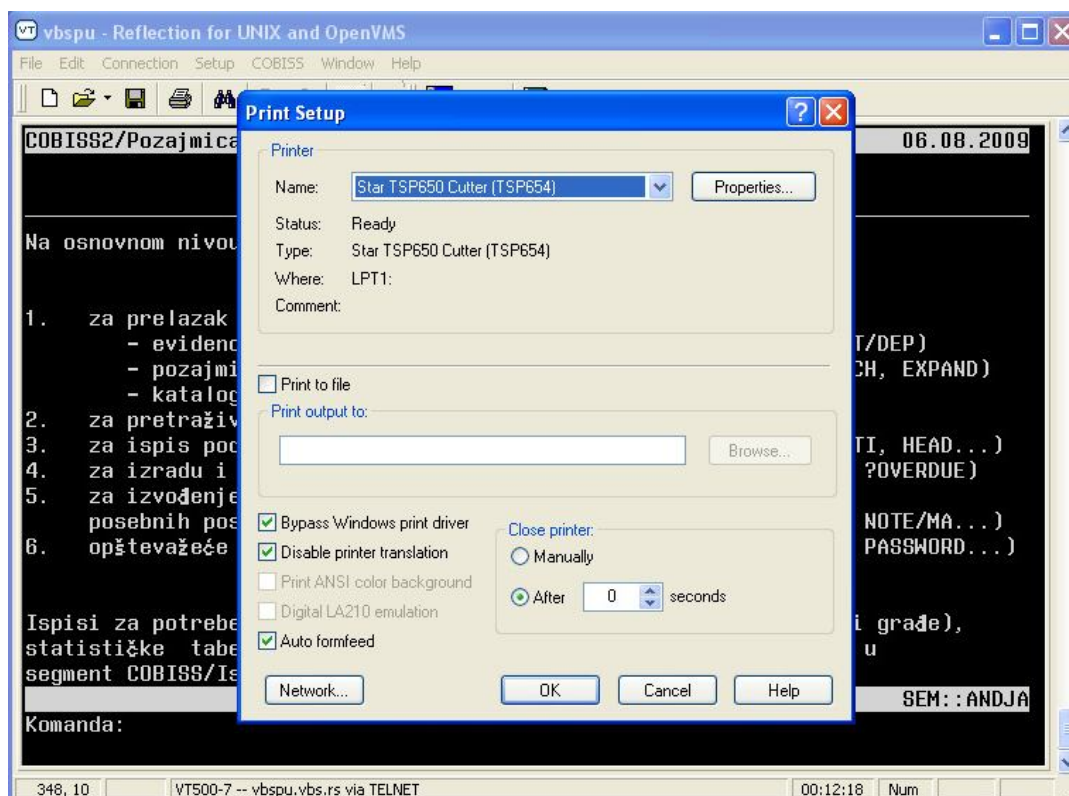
vbspu - Reflection for UNIX and OpenVMS

File Edit Connection Setup COBISS Window Help

COBISS2/Pozajmica

06.08.2009

Na osnovnom nivou

1. za prelazak
- evidenc
- pozajmi
- katalog
2. za pretraživ
3. za ispis poc
4. za izradu i
5. za izvođenje
posebnih pos
6. opštevažeće

T/DEP)
CH, EXPAND)

TI, HEAD...)
?OVERDUE)

NOTE/MA...)
PASSWORD...)

Ispisi za potrebe
statističke tabe
segment COBISS/Is

i građe),
u

SEM::ANDJA

Komanda:

Print Setup

Printer

Name: Star TSP650 Cutter (TSP654)

Properties...

Status: Ready
Type: Star TSP650 Cutter (TSP654)
Where: LPT1:
Comment:

Print to file

Print output to:

Browse...

Bypass Windows print driver
Disable printer translation
Print ANSI color background
Digital LA210 emulation
Auto formfeed

Close printer:
Manually
After 0 seconds

Network...

OK

Cancel

Help

348, 10

VT500-7 -- vbspu.vbs.rs via TELNET

00:12:18

Num